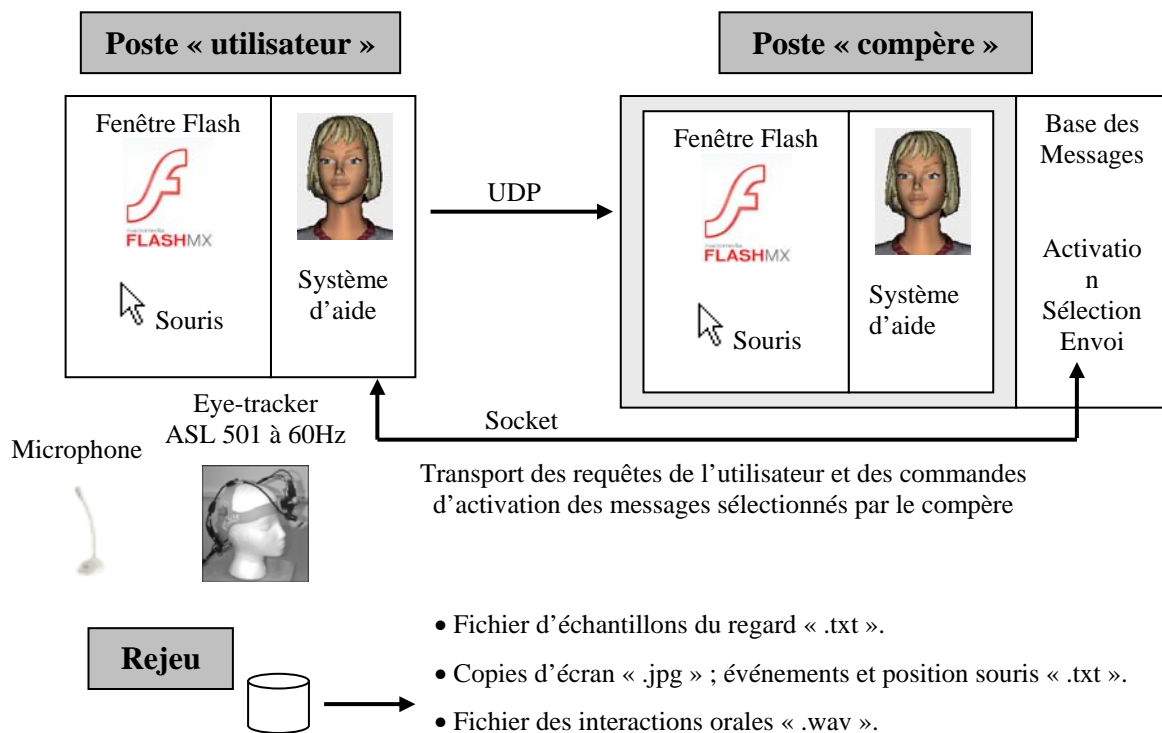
Poste « utilisateur »

Poste « compère »

Fenêtre Flash

FLASHMX

Souris

Système d'aide

UDP

Fenêtre Flash

FLASHMX

Souris

Système d'aide

Base des Messages

Activatio
n
Sélection
Envoi

Eye-tracker
ASL 501 à 60Hz

Socket

Microphone

Transport des requêtes de l'utilisateur et des commandes d'activation des messages sélectionnés par le compère

Rejeu

• Fichier d'échantillons du regard « .txt ».

• Copies d'écran « .jpg » ; événements et position souris « .txt ».

• Fichier des interactions orales « .wav ».